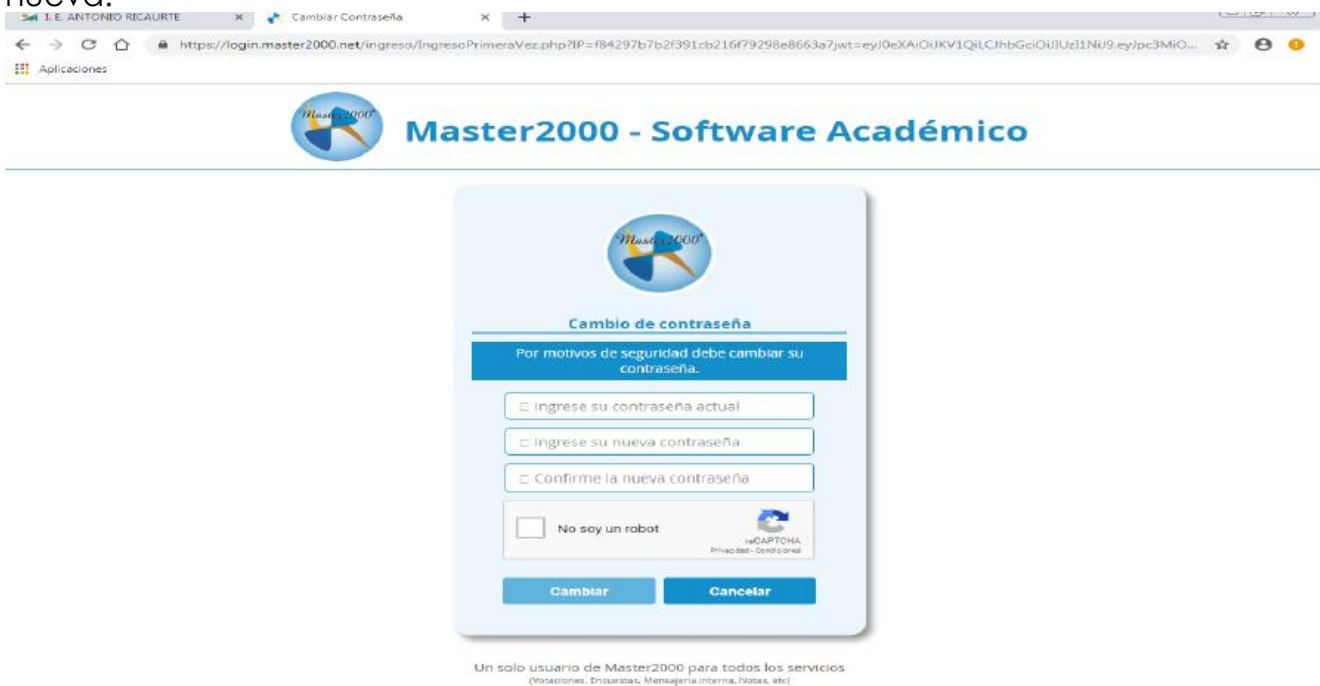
nueva.

I. E. ANTONIO RICAURTE ×
Cambiar Contraseña ×
+

https://login.master2000.net/ingreso/IngresoPrimeraVez.php?IP=f84297b7b2f391cb216f79298e8663a7jwt=eyJ0eXAiOiJKV1QiLCJhbGciOiJIUzI1NiJ9.eyJpc3MiO...

Aplicaciones

Master2000

Master2000 - Software Académico

Master2000

Cambio de contraseña

Por motivos de seguridad debe cambiar su contraseña.

Ingrese su contraseña actual

Ingrese su nueva contraseña

Confirme la nueva contraseña

No soy un robot

reCAPTCHA
Privacidad - Condiciones

Cambiar

Cancelar

Un solo usuario de Master2000 para todos los servicios
(Votaciones, Encuestas, Mensajería interna, Notas, etc)